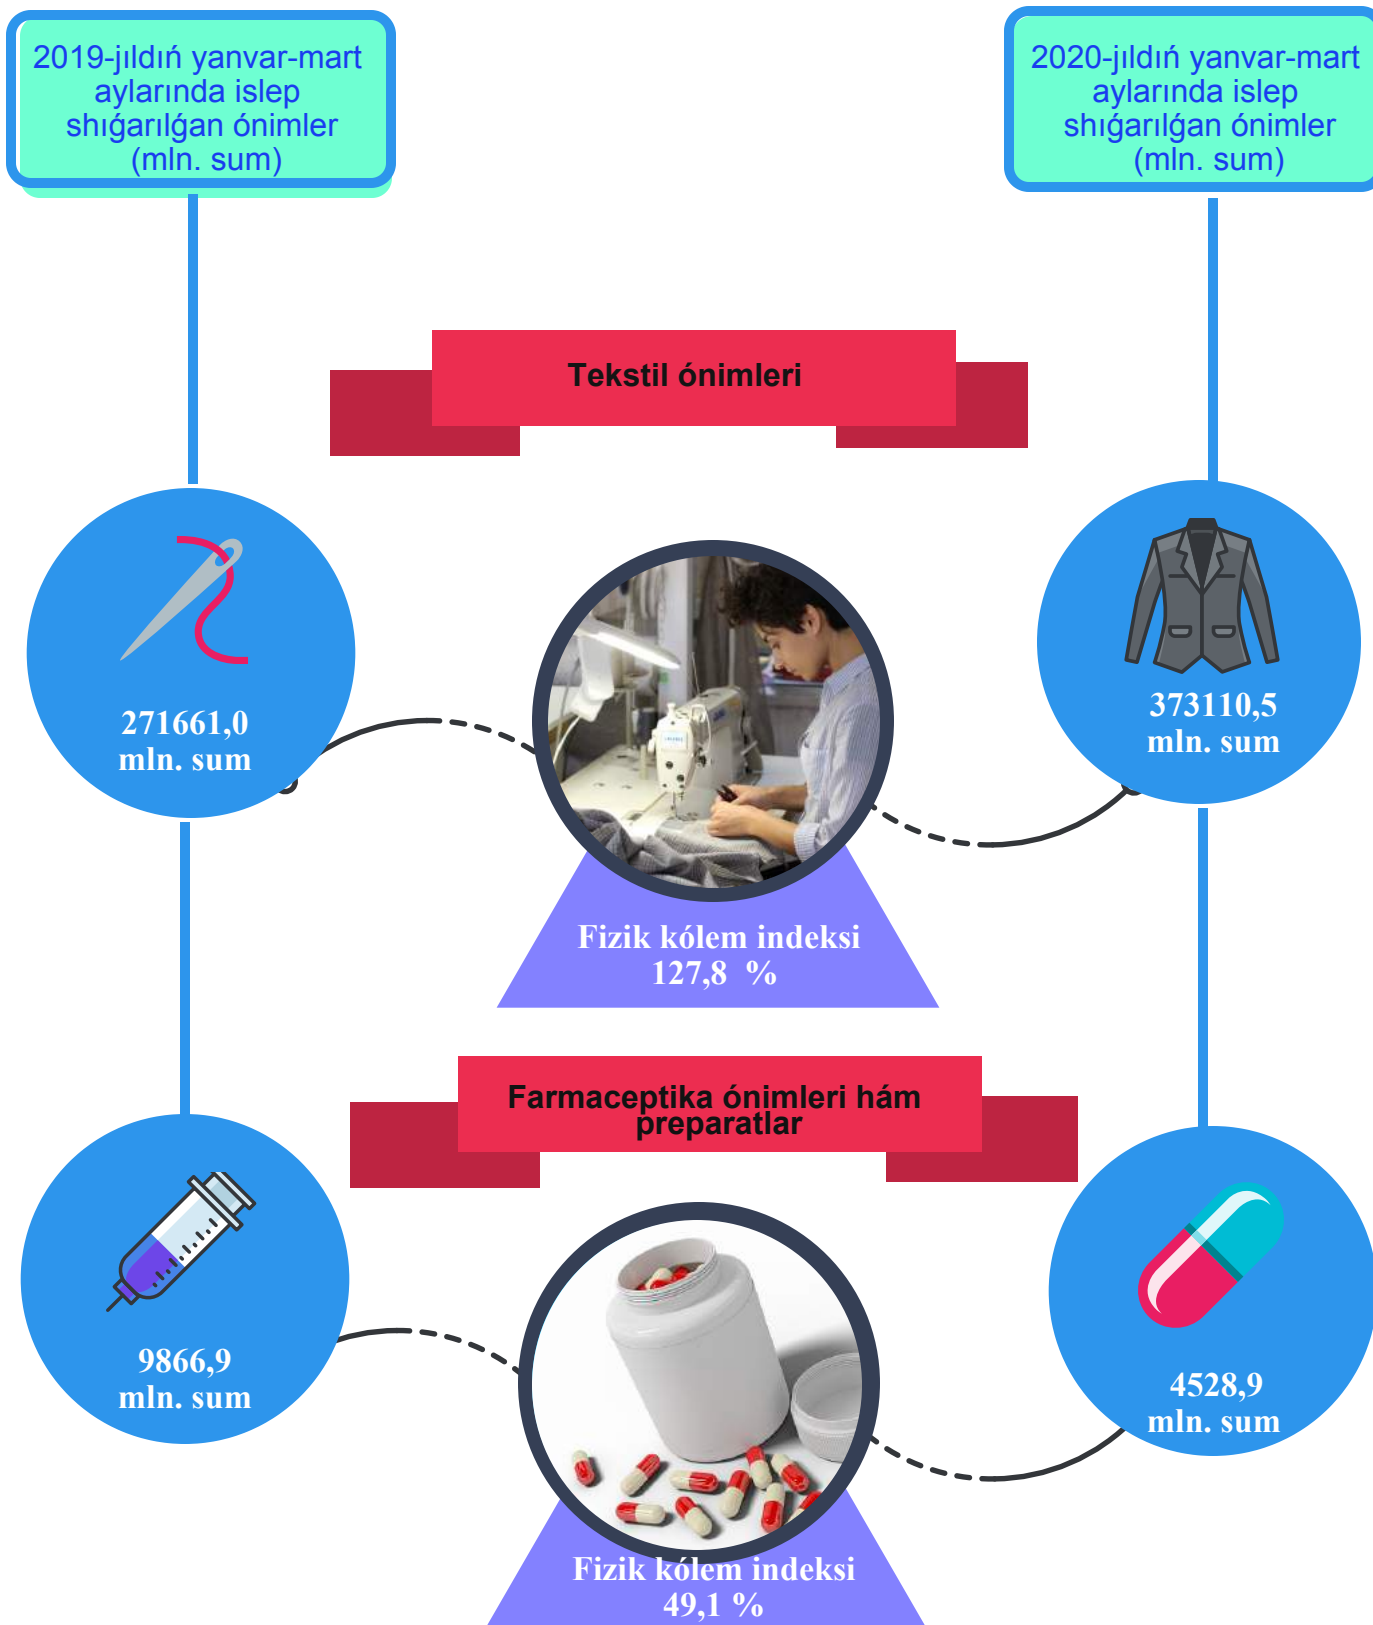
2019-jıldıń yanvar-mart aylarında islep shıǵarılǵan ónimler (mln. sum)

2020-jıldıń yanvar-mart aylarında islep shıǵarılǵan ónimler (mln. sum)

Tekstil ónimleri

271661,0 mln. sum

373110,5 mln. sum

Fizik kólem indeksi 127,8 %

Farmaceptika ónimleri hám preparatlar

9866,9 mln. sum

4528,9 mln. sum

Fizik kólem indeksi 49,1 %